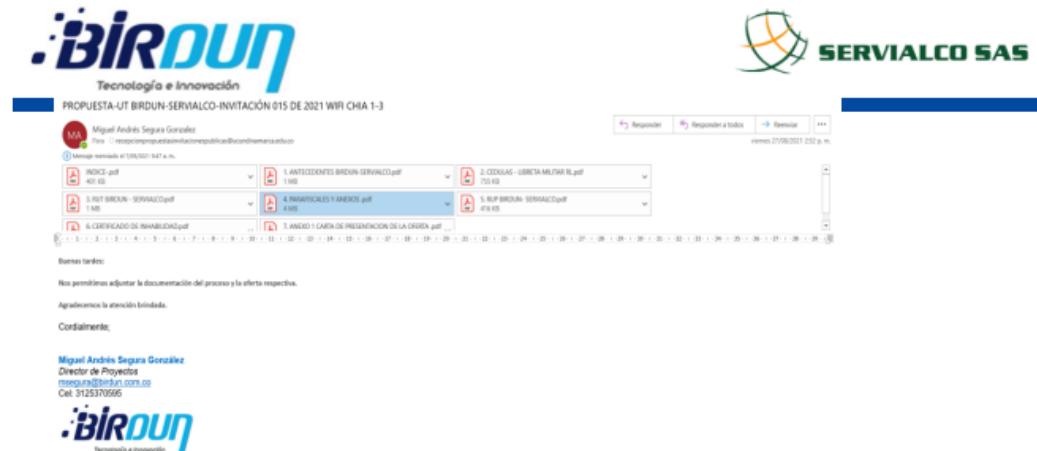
BIRDUN
Tecnología e Innovación

SERVIALCO SAS

PROPUESTA-UT BIRDUN-SERVIALCO-INVITACIÓN 015 DE 2021 WIFI CHIA 1-3

MA
Miguel Andrés Segura Gonzalez
Para recepcionpropuestasinvitacionespublicas@ucundinamarca.edu.co

Responder | Responder a todos | Reenviar | ...

viernes 27/08/2021 2:52 p. m.

Mensaje reenviado el 7/09/2021 9:47 a. m.

INDICE .pdf
401 KB

1. ANTECEDENTES BIRDUN-SERVIALCO.pdf
1 MB

2. CEDULAS - LIBRETA MILITAR RL.pdf
755 KB

3. RUT BIRDUN - SERVIALCO.pdf
1 MB

4. PARAFISCALES Y ANEXOS .pdf
4 MB

5. RUP BIRDUN- SERVIALCO.pdf
474 KB

6. CERTIFICADO DE INHABILIDAD.pdf

7. ANEXO 1 CARTA DE PRESENTACION DE LA OFERTA .pdf

1 · 2 · 3 · 4 · 5 · 6 · 7 · 8 · 9 · 10 · 11 · 12 · 13 · 14 · 15 · 16 · 17 · 18 · 19 · 20 · 21 · 22 · 23 · 24 · 25 · 26 · 27 · 28 · 29 · 30 · 31 · 32 · 33 · 34 · 35 · 36 · 37 · 38 · 39

Buenas tardes:

Nos permitimos adjuntar la documentación del proceso y la oferta respectiva.

Agradecemos la atención brindada.

Cordialmente,

Miguel Andrés Segura González
Director de Proyectos
msegura@birdun.com.co
Cel: 3125370595

BIRDUN
Tecnología e Innovación